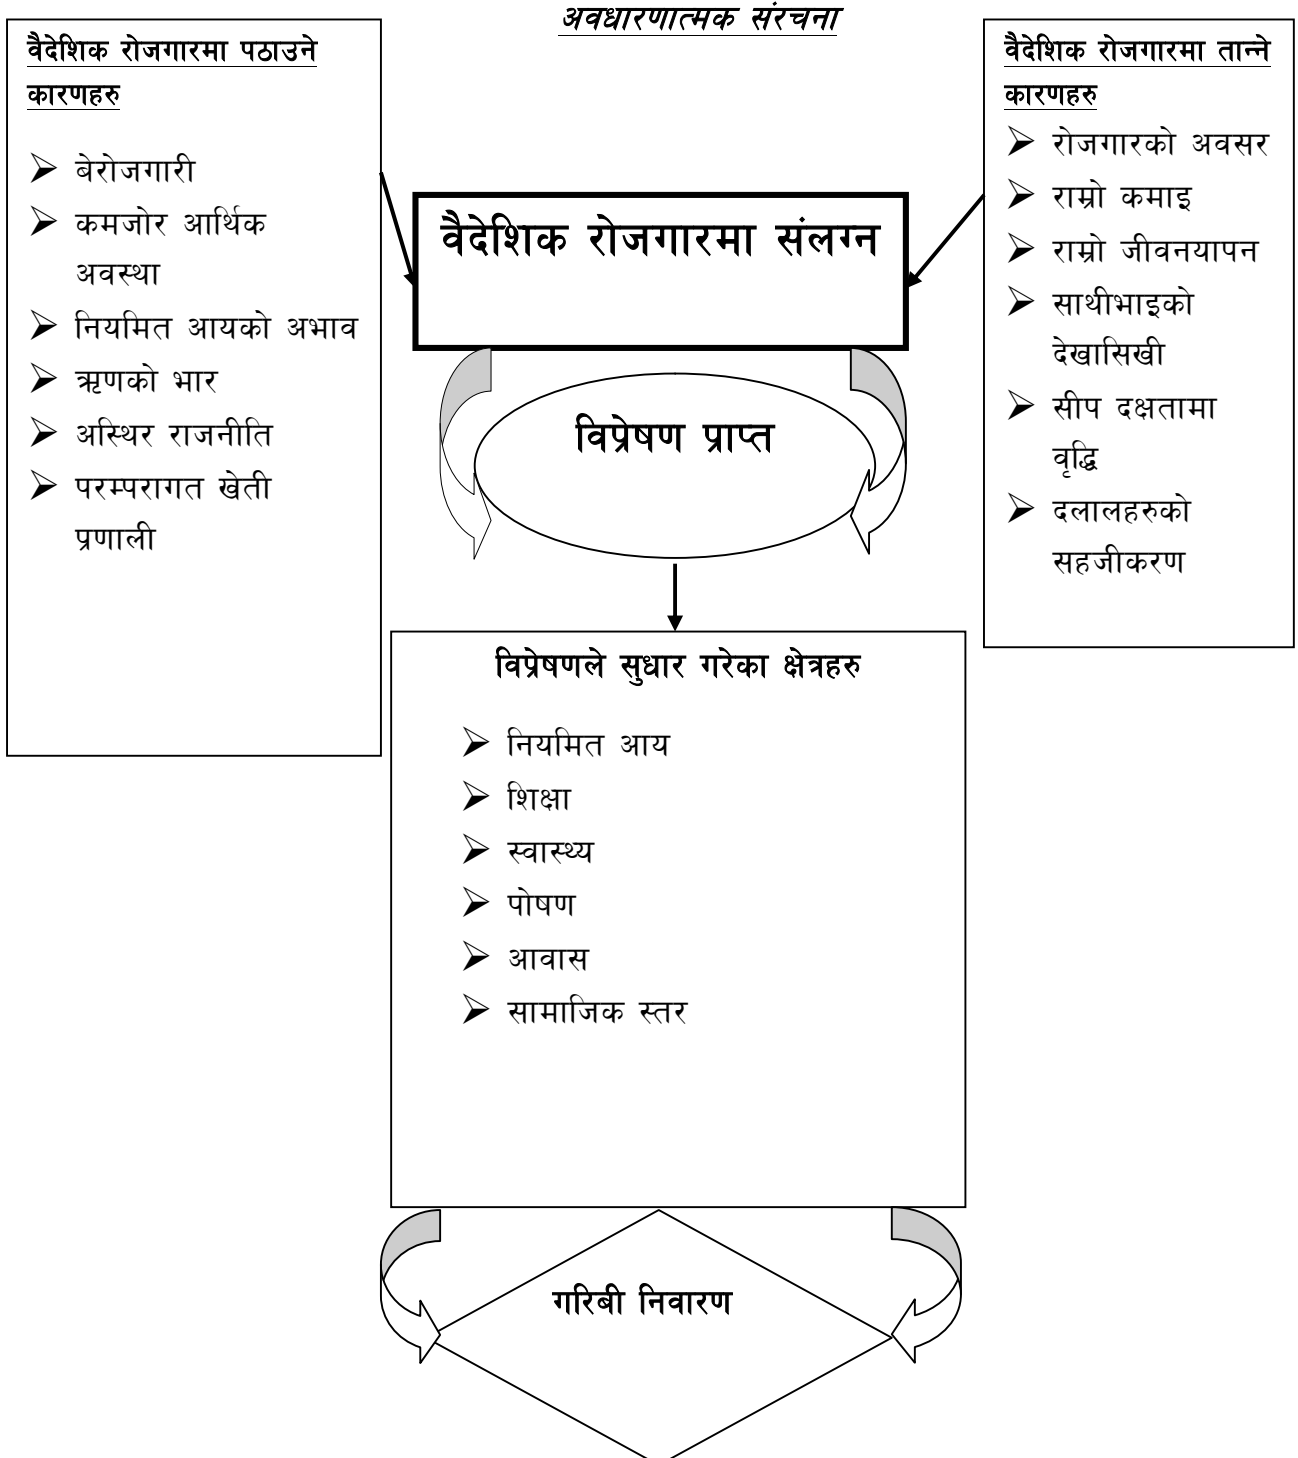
अवधारणात्मक संरचना

वैदेशिक रोजगारमा पठाउने कारणहरु

➢ बेरोजगारी
➢ कमजोर आर्थिक अवस्था
➢ नियमित आयको अभाव
➢ ऋणको भार
➢ अस्थिर राजनीति
➢ परम्परागत खेती प्रणाली

वैदेशिक रोजगारमा तान्ने कारणहरु

➢ रोजगारको अवसर
➢ राम्रो कमाइ
➢ राम्रो जीवनयापन
➢ साथीभाइको देखासिखी
➢ सीप दक्षतामा वृद्धि
➢ दलालहरुको सहजीकरण

वैदेशिक रोजगारमा संलग्न

विप्रेषण प्राप्त

विप्रेषणले सुधार गरेका क्षेत्रहरु

➢ नियमित आय
➢ शिक्षा
➢ स्वास्थ्य
➢ पोषण
➢ आवास
➢ सामाजिक स्तर

गरिबी निवारण